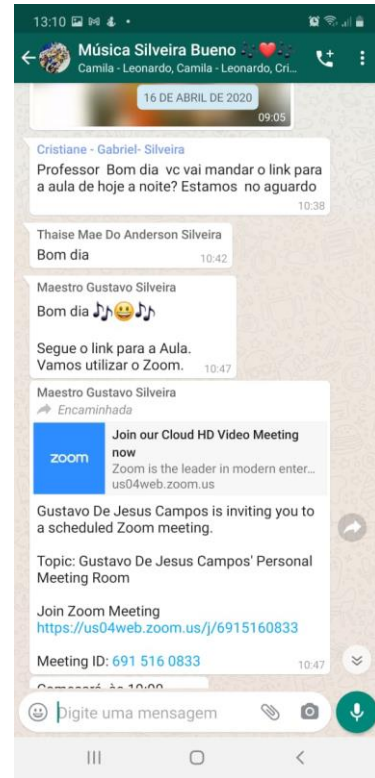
13:10

Música Silveira Bueno
Camila - Leonardo, Camila - Leonardo, Cri...

16 DE ABRIL DE 2020
09:05

Cristiane - Gabriel- Silveira
Professor Bom dia vc vai mandar o link para a aula de hoje a noite? Estamos no aguardo
10:38

Thaise Mae Do Anderson Silveira
Bom dia
10:42

Maestro Gustavo Silveira
Bom dia ♪♪😀♪♪

Segue o link para a Aula. Vamos utilizar o Zoom.
10:47

Maestro Gustavo Silveira
Encaminhada
zoom
Join our Cloud HD Video Meeting now
Zoom is the leader in modern enter...
us04web.zoom.us

Gustavo De Jesus Campos is inviting you to a scheduled Zoom meeting.

Topic: Gustavo De Jesus Campos' Personal Meeting Room

Join Zoom Meeting
https://us04web.zoom.us/j/6915160833

Meeting ID: 691 516 0833
10:47

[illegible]

Digite uma mensagem